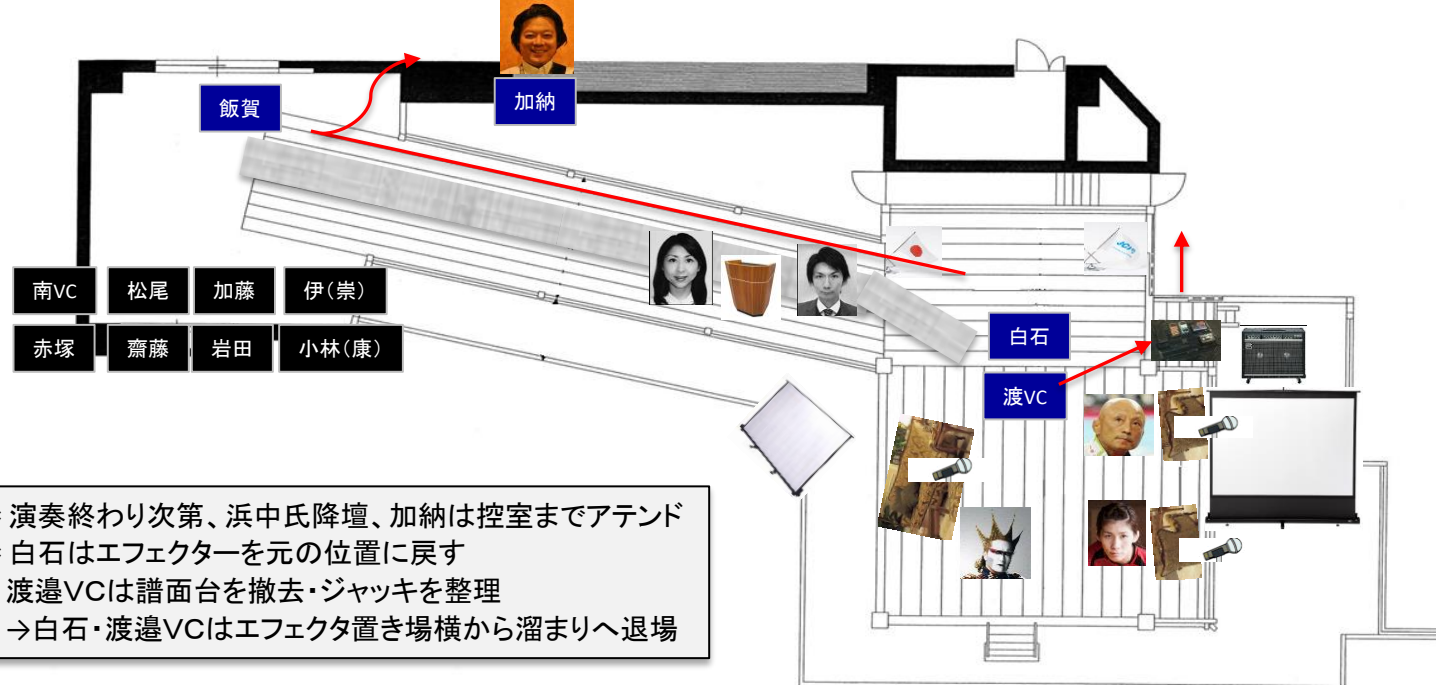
飯賀

加納

南VC

松尾

加藤

伊(崇)

赤塚

齋藤

岩田

小林(康)

白石

渡VC

演奏終わり次第、浜中氏降壇、加納は控室までアテンド
白石はエフェクターを元の位置に戻す
渡邉VCは譜面台を撤去・ジャッキを整理
→白石・渡邉VCはエフェクタ置き場横から溜まりへ退場